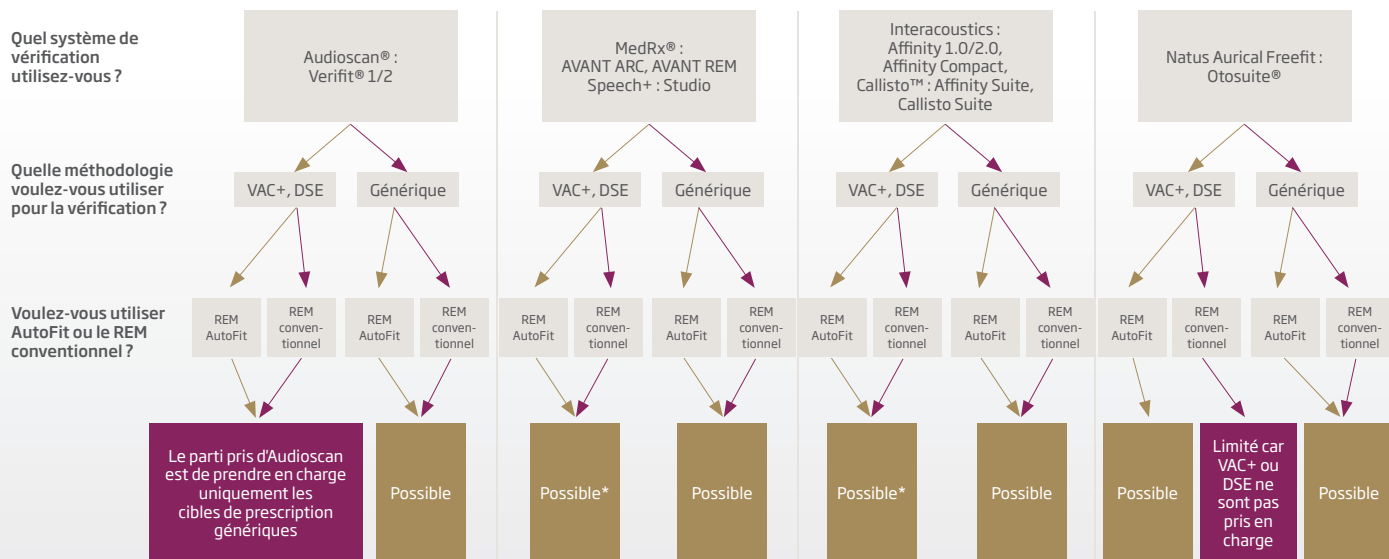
Quel système de vérification utilisez-vous ?

Audioscan® : Verifit® 1/2

MedRx® : AVANT ARC, AVANT REM Speech+ : Studio

Interacoustics : Affinity 1.0/2.0, Affinity Compact, Callisto™ : Affinity Suite, Callisto Suite

Natus Aurical Freefit : Otosuite®

Quelle méthodologie voulez-vous utiliser pour la vérification ?

VAC+, DSE

Générique

VAC+, DSE

Générique

VAC+, DSE

Générique

VAC+, DSE

Générique

Voulez-vous utiliser AutoFit ou le REM conventionnel ?

REM AutoFit

REM conventionnel

REM AutoFit

REM conventionnel

REM AutoFit

REM conventionnel

REM AutoFit

REM conventionnel

REM AutoFit

REM conventionnel

REM AutoFit

REM conventionnel

REM AutoFit

REM conventionnel

REM AutoFit

REM conventionnel

Le parti pris d'Audioscan est de prendre en charge uniquement les cibles de prescription génériques

Possible

Possible*

Possible

Possible*

Possible

Possible

Limité car VAC+ ou DSE ne sont pas pris en charge

Possible